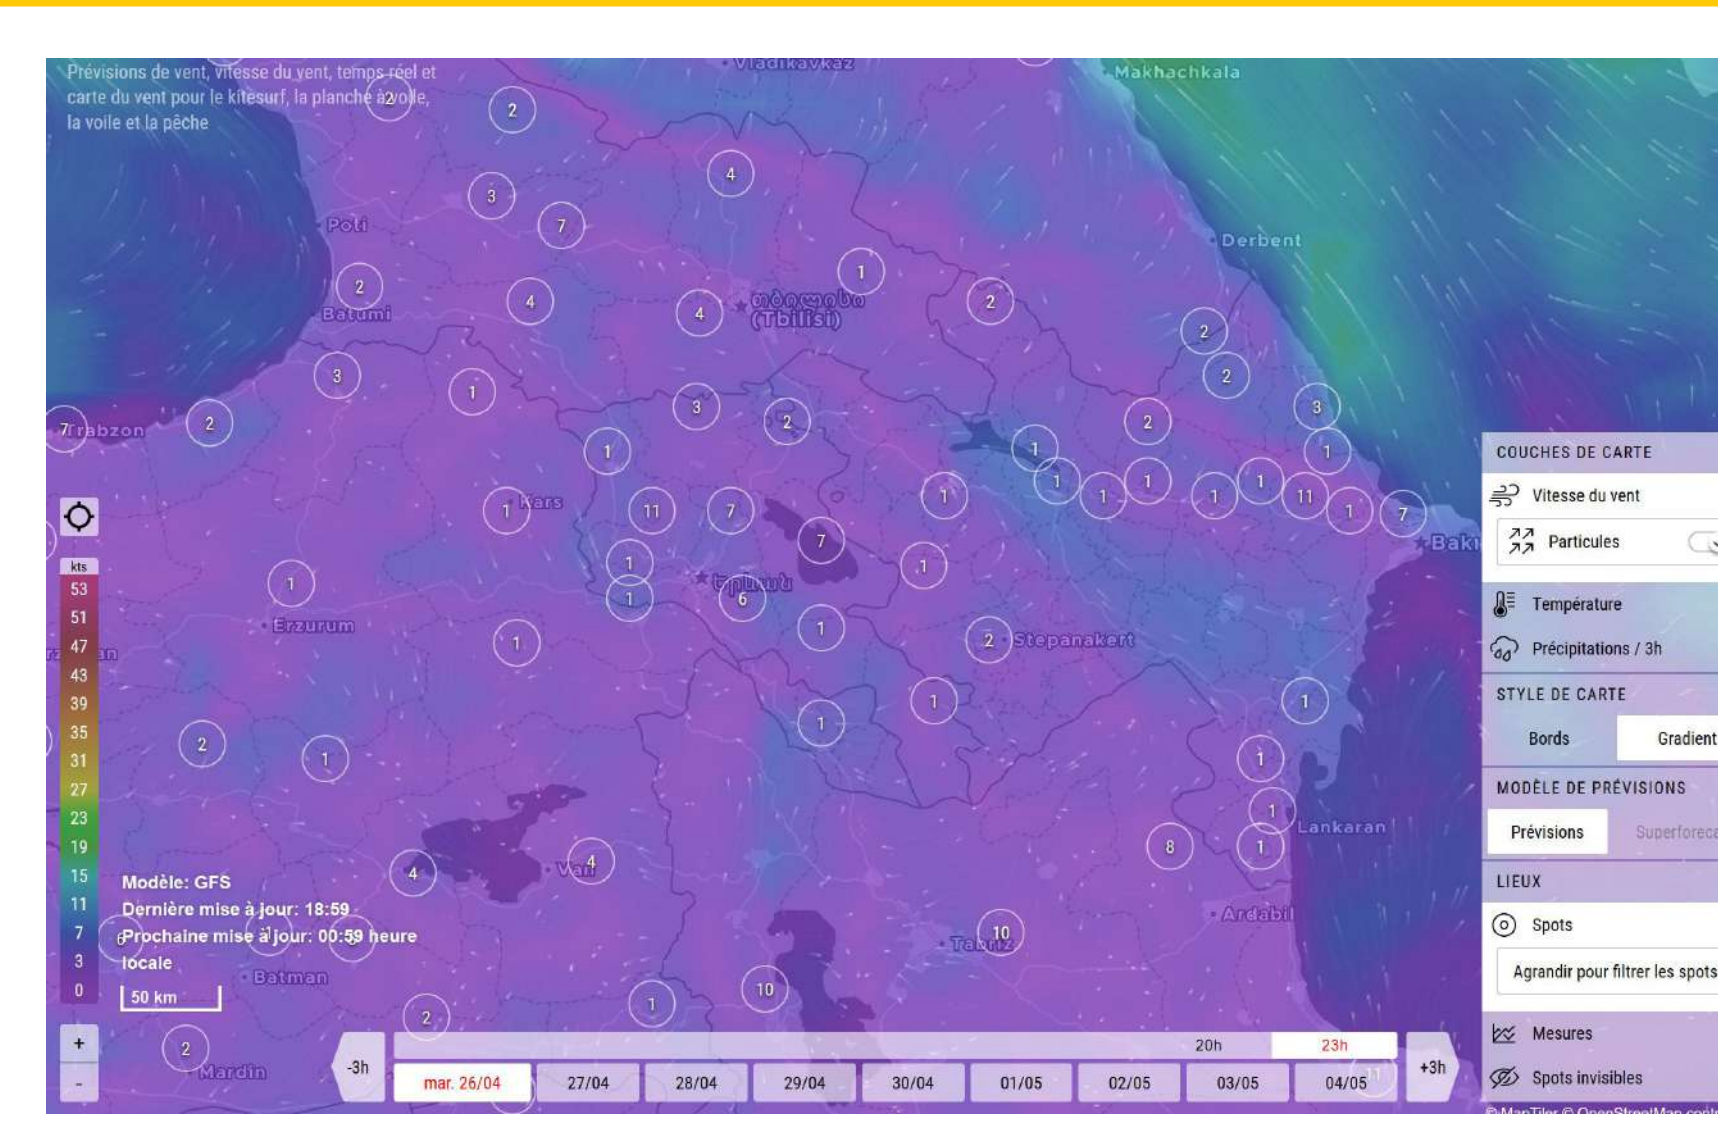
Prévisions de vent, vitesse du vent, temps réel et carte du vent pour le kitesurf, la planche à voile, la voile et la pêche

Vladikavkaz
Makhachkala
2
4
3
7
Poti
Derbent
1
2
4
4
თბილისი (Tbilisi)
2
Batumi
2
3
1
2
3
3
2
2
7 Trabzon
2
1
1
1
1
1
Kars
11
7
1
1
1
1
11
1
7
7
Baku
1
1
Երևան
6
1
1
Erzurum
1
1
2 Stepanakert
1
1
1
2
1
1
1
8
1
Lankaran
4
Van 4
Ardabil
10
Tabriz
Batman
10
2
1
2
Mardin

kts
53
51
47
43
39
35
31
27
23
19
15
11
7
3
0

Modèle: GFS
Dernière mise à jour: 18:59
Prochaine mise à jour: 00:59 heure locale
50 km

+
-

-3h
20h
23h
+3h
mar. 26/04
27/04
28/04
29/04
30/04
01/05
02/05
03/05
04/05

COUCHES DE CARTE
Vitesse du vent
Particules
Température
Précipitations / 3h
STYLE DE CARTE
Bords
Gradient
MODÈLE DE PRÉVISIONS
Prévisions
Superforeca
LIEUX
Spots
Agrandir pour filtrer les spots
Mesures
Spots invisibles
© MapTiler © OpenStreetMap contr